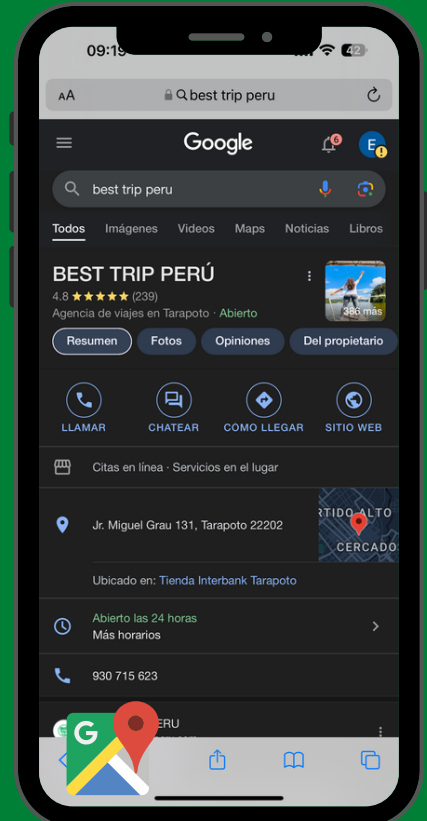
09:19

42

AA best trip peru

Google

6

E

best trip peru

Todos Imágenes Videos Maps Noticias Libros

BEST TRIP PERÚ

4.8 ★★★★★ (239)

Agencia de viajes en Tarapoto · Abierto

386 más

Resumen Fotos Opiniones Del propietario

LLAMAR CHATEAR CÓMO LLEGAR SITIO WEB

Citas en línea · Servicios en el lugar

Jr. Miguel Grau 131, Tarapoto 22202

RTIDO ALTO

CERCADO

Ubicado en: Tienda Interbank Tarapoto

Abierto las 24 horas

Más horarios

930 715 623

ERU

G